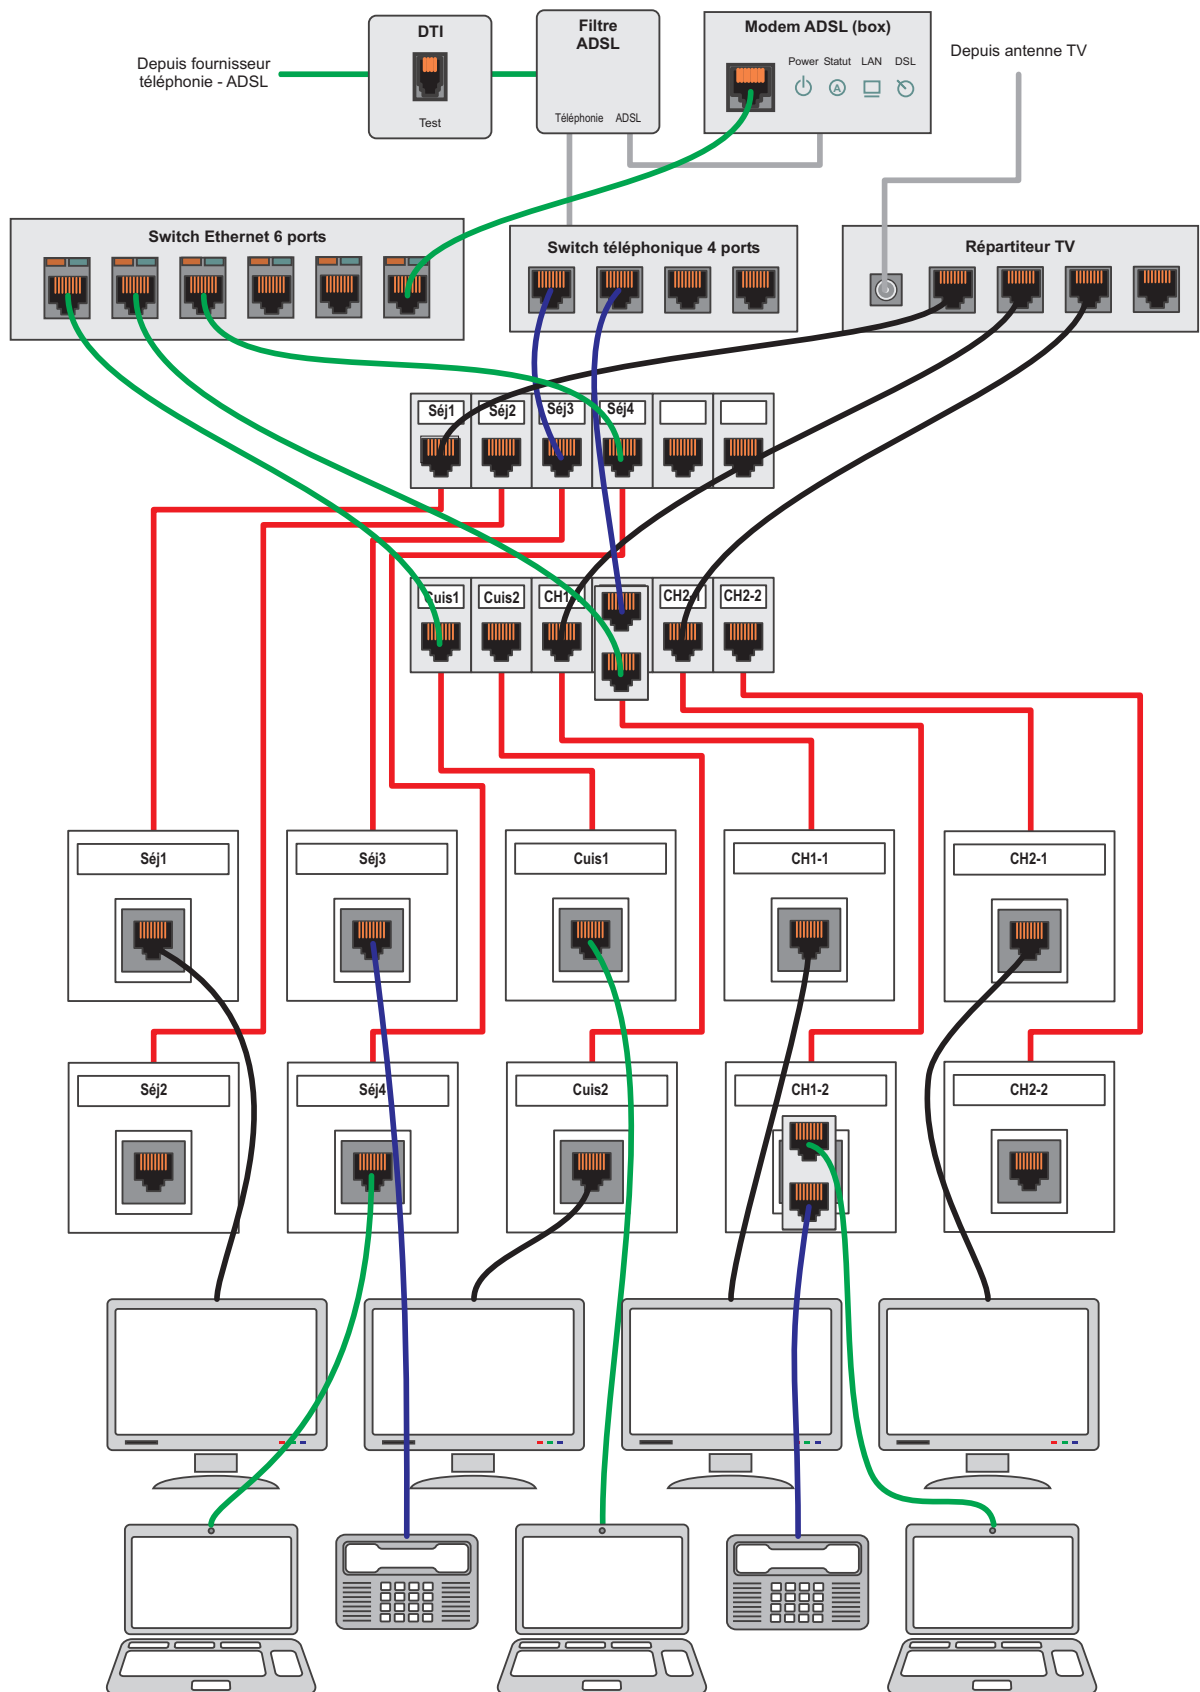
Depuis fournisseur téléphonie - ADSL

DTI

Test

Filtre ADSL

Téléphonie ADSL

Modem ADSL (box)

Power Statut LAN DSL

Depuis antenne TV

Switch Ethernet 6 ports

Switch téléphonique 4 ports

Répartiteur TV

Séj1 Séj2 Séj3 Séj4

Cuis1 Cuis2 CH1-1 CH2-1 CH2-2

Séj1

Séj3

Cuis1

CH1-1

CH2-1

Séj2

Séj4

Cuis2

CH1-2

CH2-2